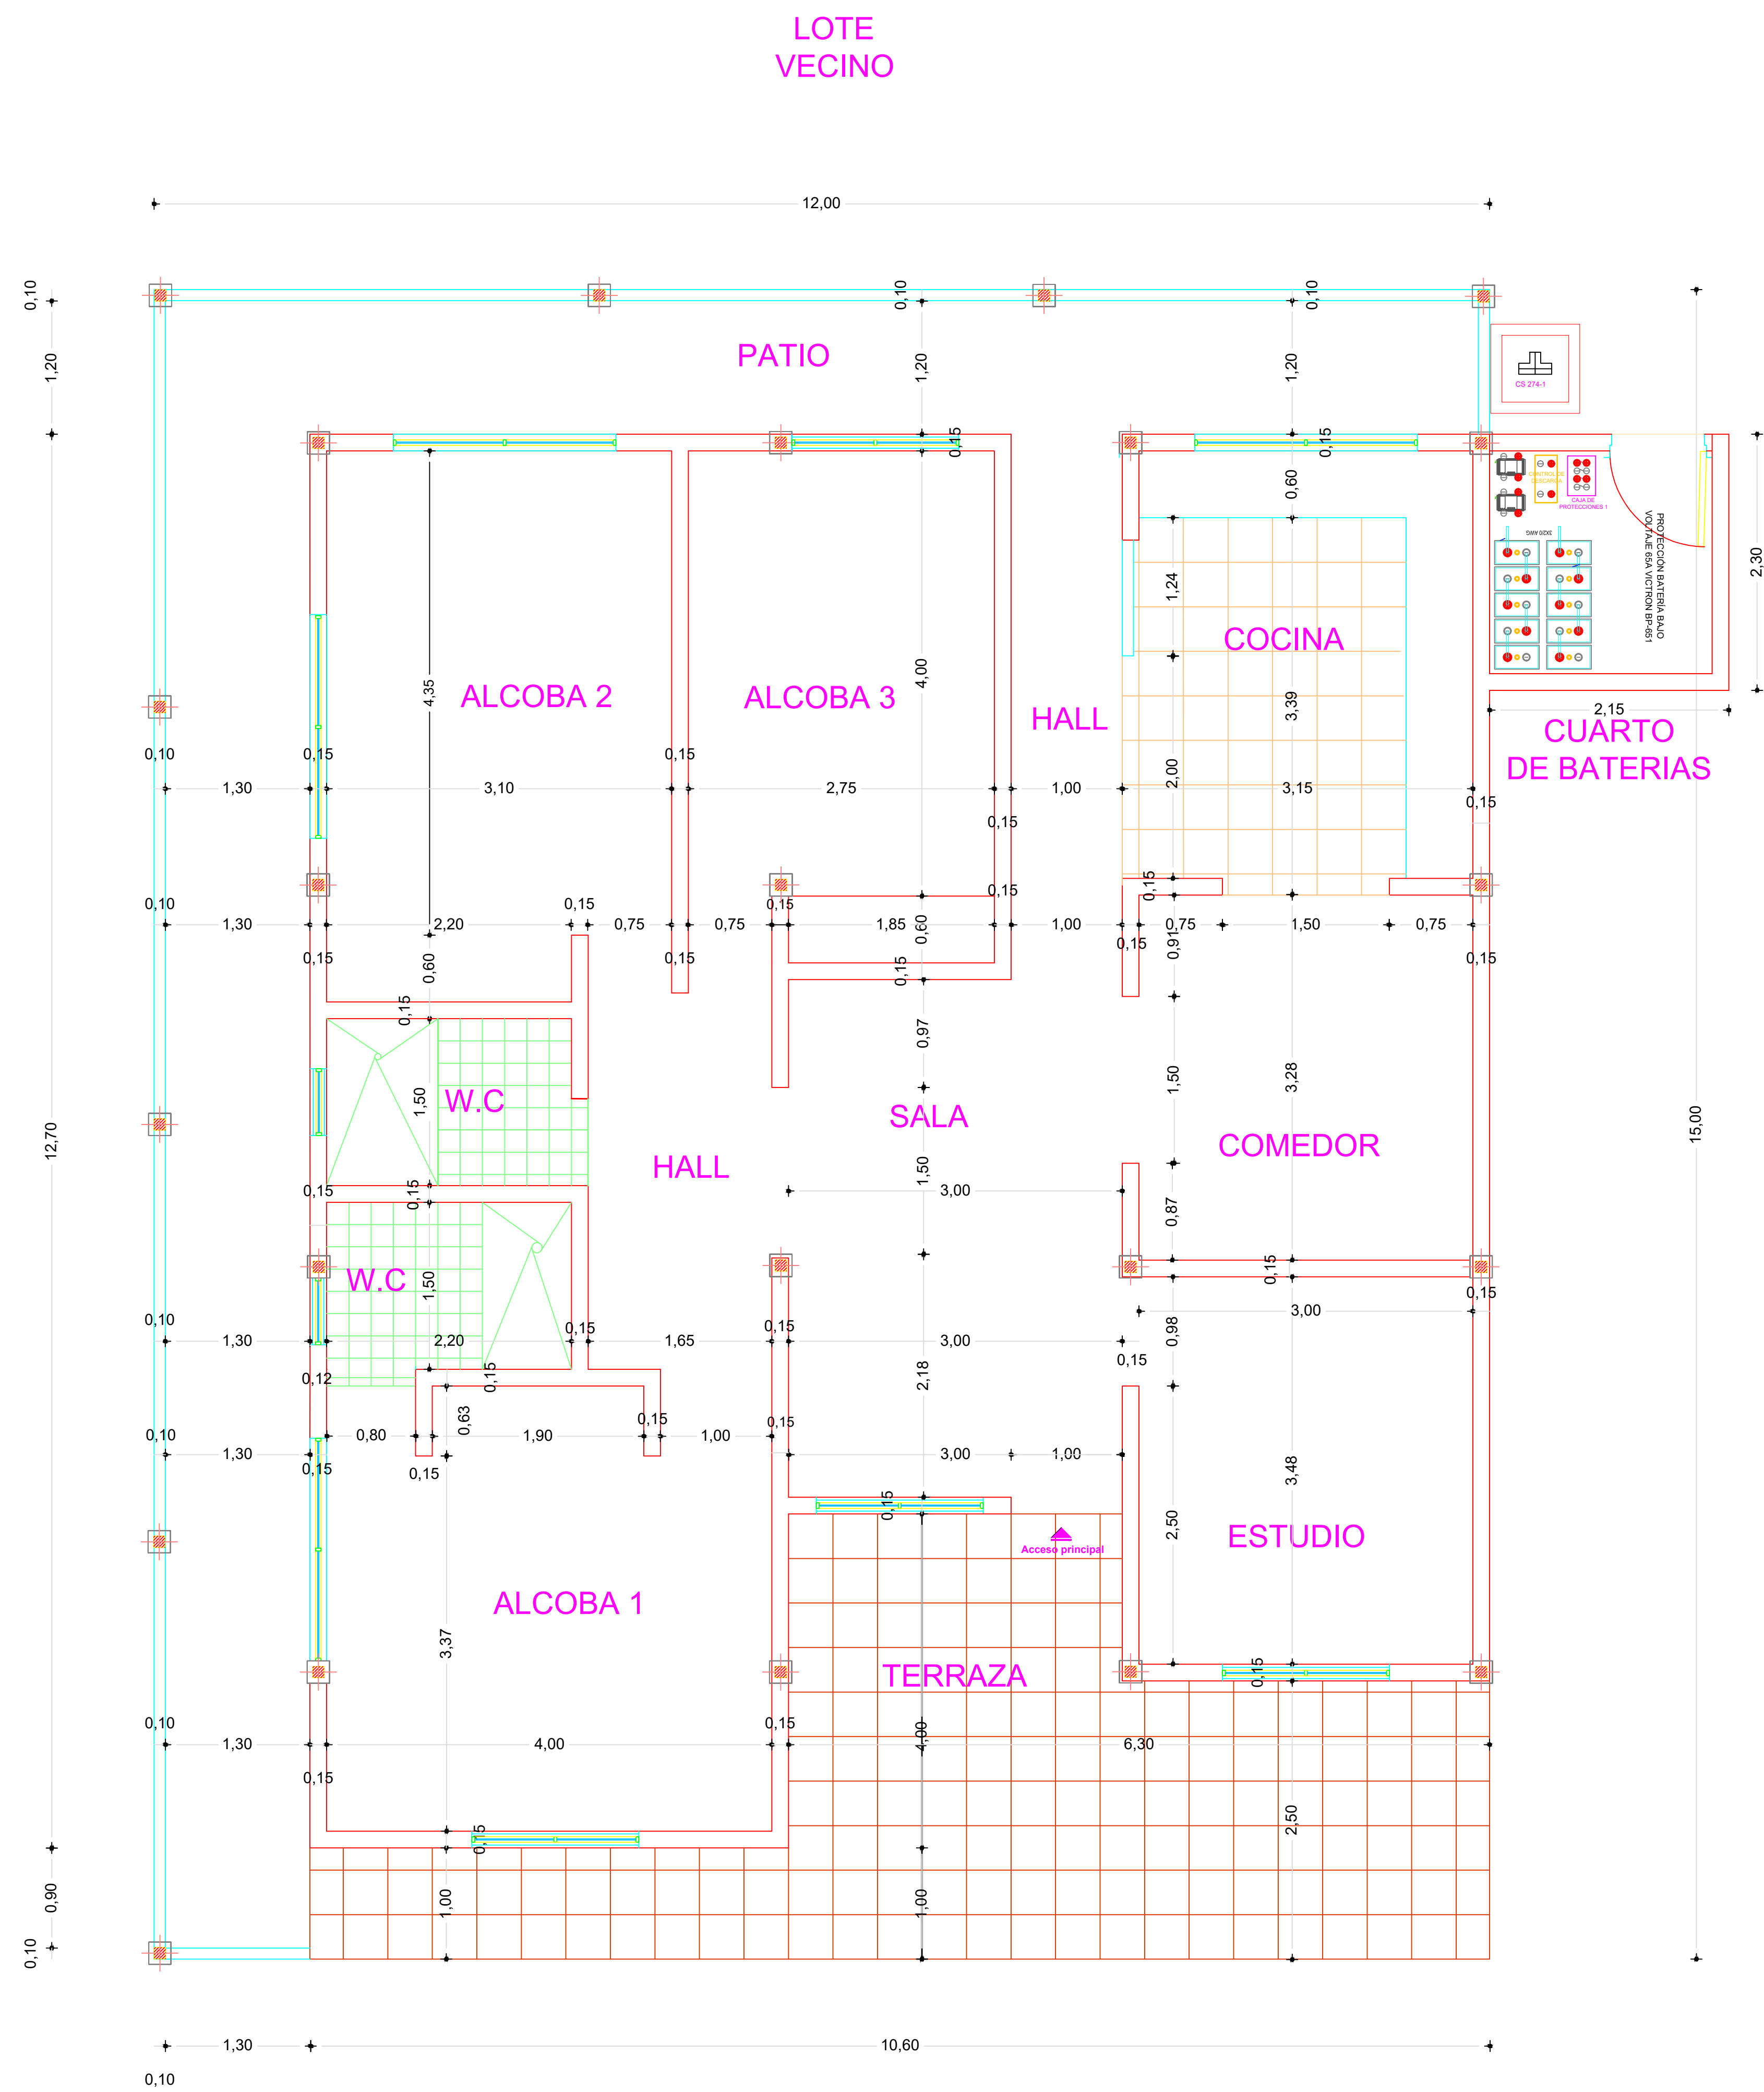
LOTE
VECINO

12,00

0,10
1,20
12,70
0,90
0,10

PATIO

0,10
1,20
0,15
0,10
1,20
0,15
0,60

CS 274-1

CONTROL DE DESCARGA
CAJA DE PROTECCIONES 1

PROTECCIÓN BATERIA BAJO VOLTAJE 65A VICTRON BP-65I

2,30
15,00

ALCOBA 2
ALCOBA 3
HALL
COCINA
CUARTO DE BATERIAS
2,15

4,35
4,00
1,24
3,39
2,00

0,10
1,30
0,15
3,10
0,15
2,75
1,00
3,15
0,15
0,15
0,15

0,10
1,30
2,20
0,15
0,75
0,75
0,15
1,85
0,60
0,15
1,00
0,15
0,75
1,50
0,75
0,15
0,15
0,60
0,15
0,15
0,91
0,15

0,15
0,97
W.C
1,50
SALA
HALL
COMEDOR
1,50
1,50
3,28
3,00
0,15
0,15
0,87

W.C
1,50
0,15
0,15
3,00
0,10
1,30
2,20
0,15
1,65
0,15
3,00
0,98
0,15
0,12
0,15
2,18

0,10
1,30
0,80
0,63
1,90
0,15
1,00
0,15
3,00
1,00
0,15
0,15
3,48

0,15
Acceso principal
2,50
ESTUDIO

ALCOBA 1
3,37
TERRAZA
0,15

0,10
1,30
4,00
0,15
4,00
6,30
0,15
0,15
1,00
1,00
2,50

1,30
10,60
0,10